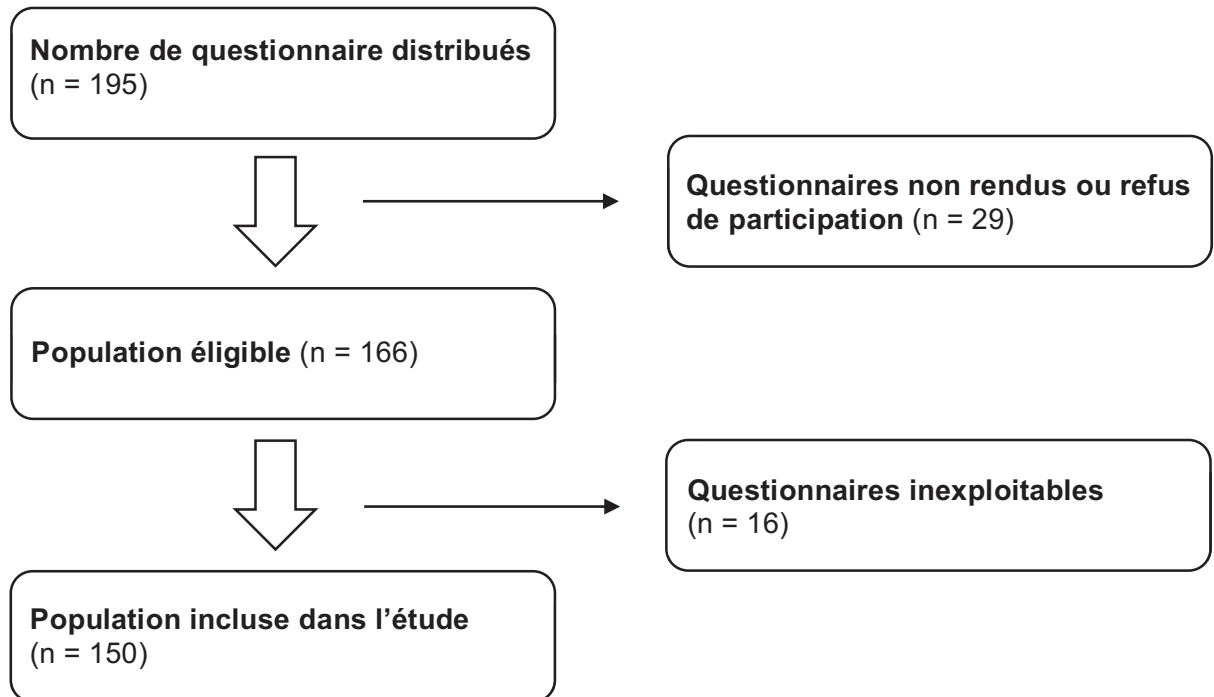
Nombre de questionnaire distribués
(n = 195)

Questionnaires non rendus ou refus de participation (n = 29)

Population éligible (n = 166)

Questionnaires inexploitables
(n = 16)

Population incluse dans l'étude
(n = 150)